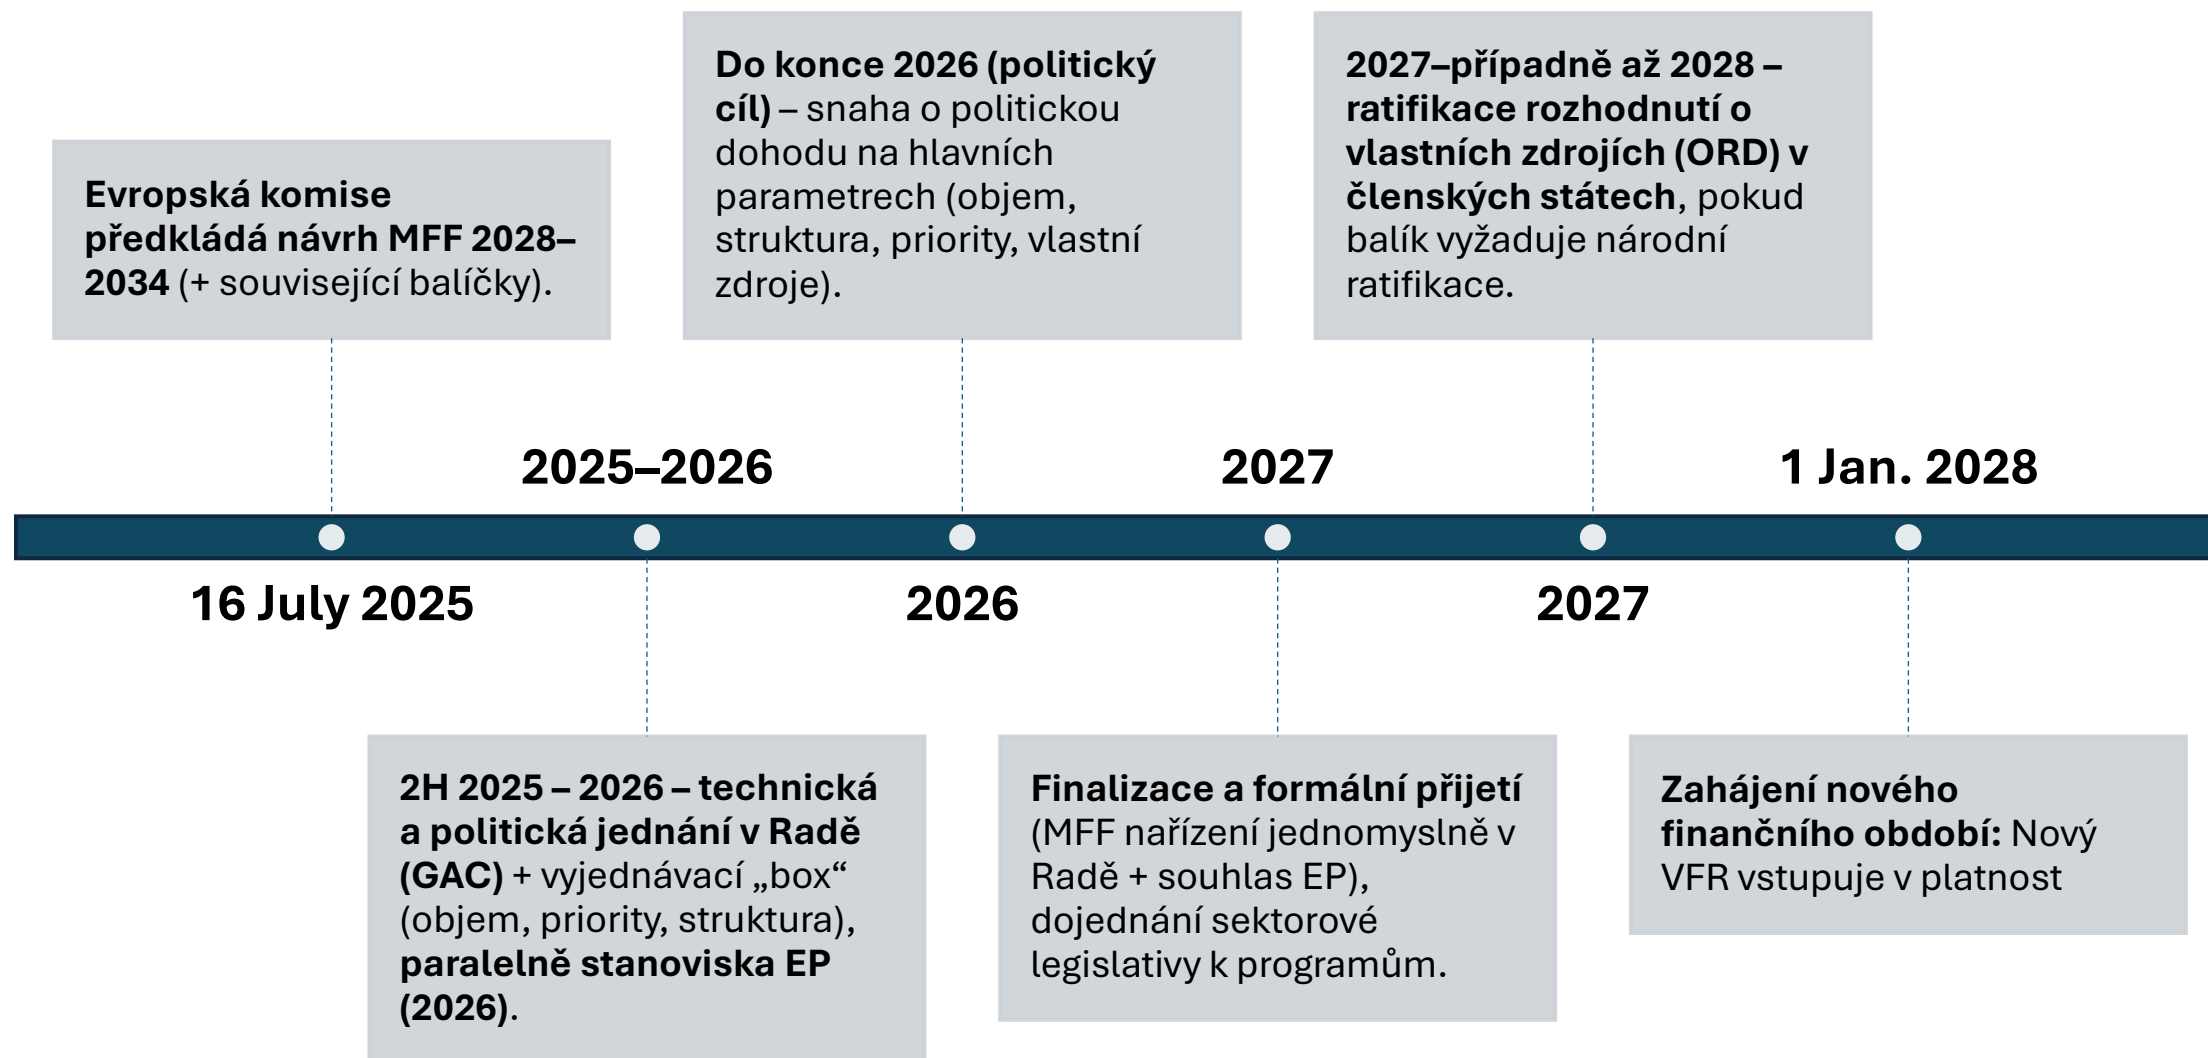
Do konce 2026 (politický cíl) – snaha o politickou dohodu na hlavních parametrech (objem, struktura, priority, vlastní zdroje).

2027–případně až 2028 – ratifikace rozhodnutí o vlastních zdrojích (ORD) v členských státech, pokud balík vyžaduje národní ratifikace.

Evropská komise předkládá návrh MFF 2028–2034 (+ související balíčky).

2025–2026

2027

1 Jan. 2028

16 July 2025

2026

2027

2H 2025 – 2026 – technická a politická jednání v Radě (GAC) + vyjednávací „box“ (objem, priority, struktura), paralelně stanoviska EP (2026).

Finalizace a formální přijetí (MFF nařízení jednomyslně v Radě + souhlas EP), dojednání sektorové legislativy k programům.

Zahájení nového finančního období: Nový VFR vstupuje v platnost